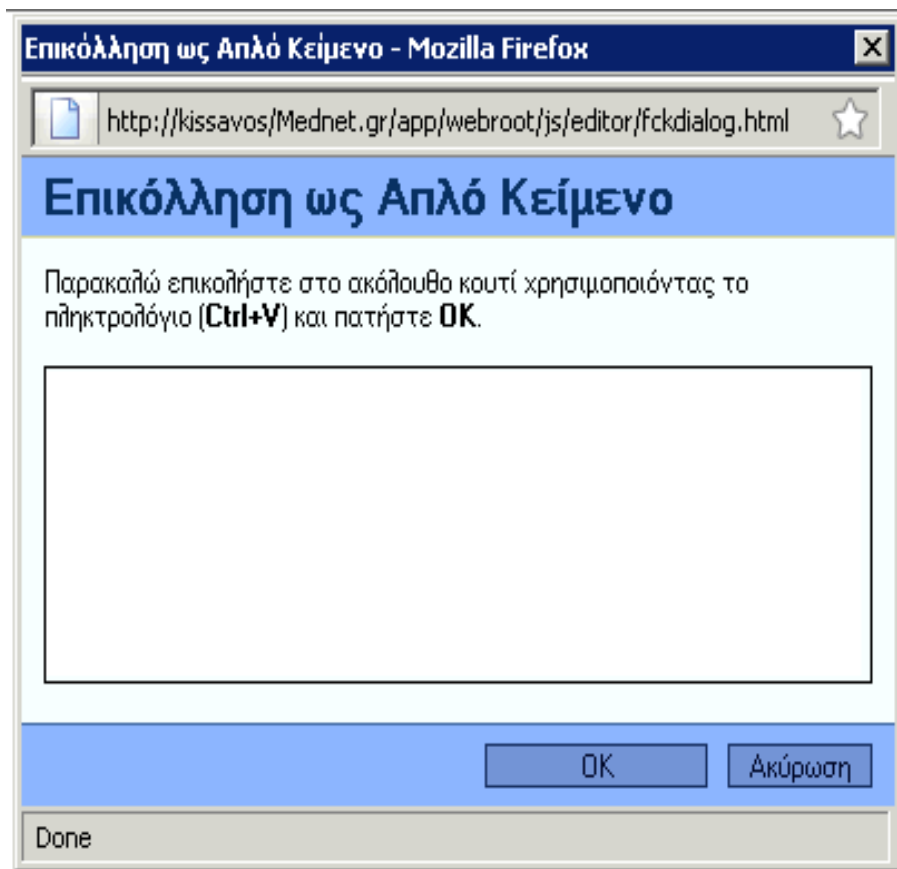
Επικόλληση ως Απλό Κείμενο - Mozilla Firefox

http://kissavos/Mednet.gr/app/webroot/js/editor/fckdialog.html

Επικόλληση ως Απλό Κείμενο

Παρακαλώ επικολήστε στο ακόλουθο κουτί χρησιμοποιόντας το πληκτρολόγιο (**Ctrl+V**) και πατήστε **OK**.

OK

Ακύρωση

Done